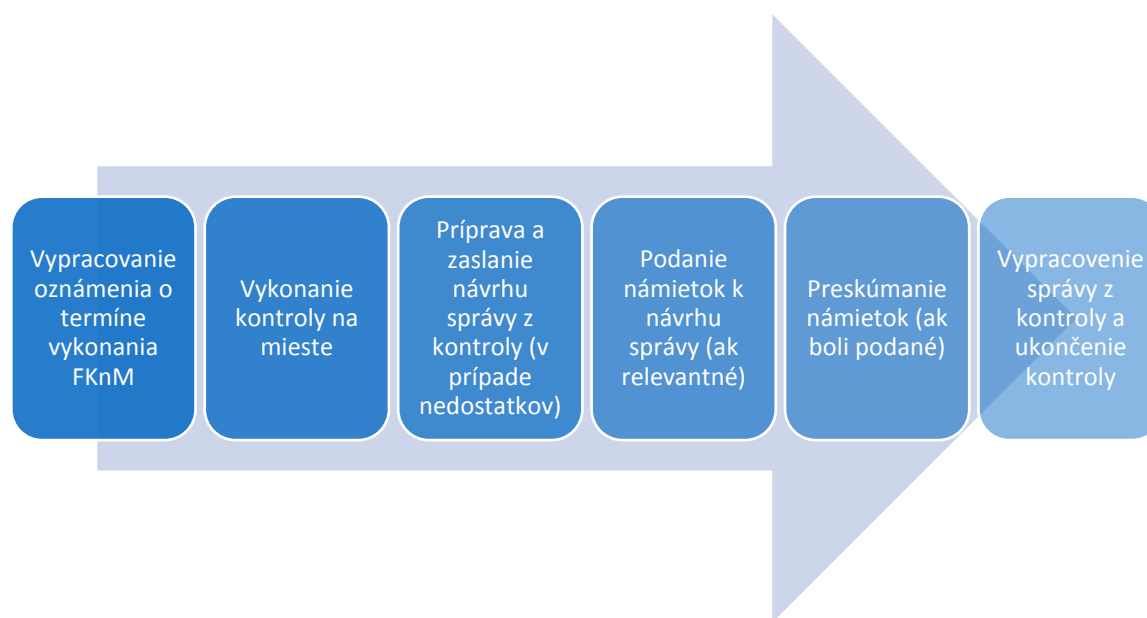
Vypracovanie oznámenia o termíne vykonania FKnM

Vykonanie kontroly na mieste

Príprava a zaslanie návrhu správy z kontroly (v prípade nedostatkov)

Podanie námietok k návrhu správy (ak relevantné)

Preskúmanie námietok (ak boli podané)

Vypracovenie správy z kontroly a ukončenie kontroly